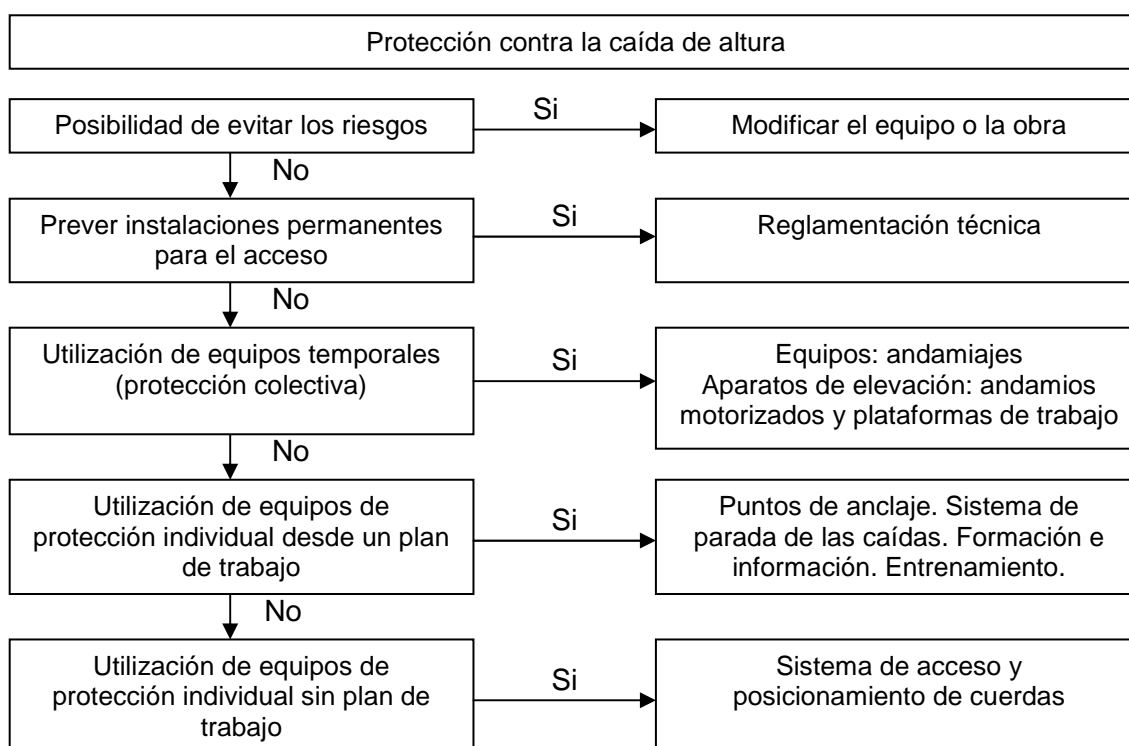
Protección contra la caída de altura

Posibilidad de evitar los riesgos

Si

Modificar el equipo o la obra

No

Prever instalaciones permanentes para el acceso

Si

Reglamentación técnica

No

Utilización de equipos temporales (protección colectiva)

Si

Equipos: andamiajes
Aparatos de elevación: andamios motorizados y plataformas de trabajo

No

Utilización de equipos de protección individual desde un plan de trabajo

Si

Puntos de anclaje. Sistema de parada de las caídas. Formación e información. Entrenamiento.

No

Utilización de equipos de protección individual sin plan de trabajo

Si

Sistema de acceso y posicionamiento de cuerdas